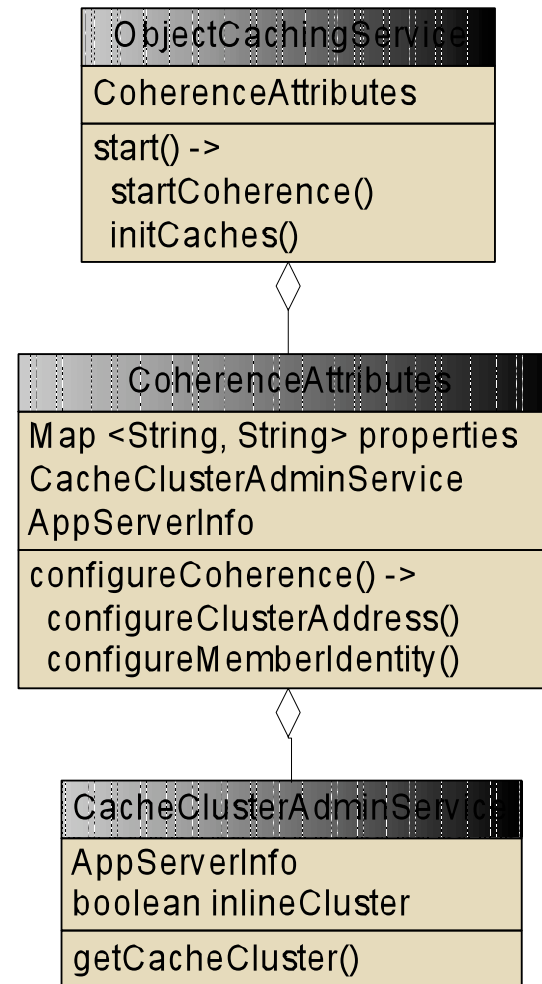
ObjectCachingService

CoherenceAttributes

start() ->
startCoherence()
initCaches()

CoherenceAttributes

Map <String, String> properties
CacheClusterAdminService
AppServerInfo

configureCoherence() ->
configureClusterAddress()
configureMemberIdentity()

CacheClusterAdminServic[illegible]

AppServerInfo
boolean inlineCluster

getCacheCluster()